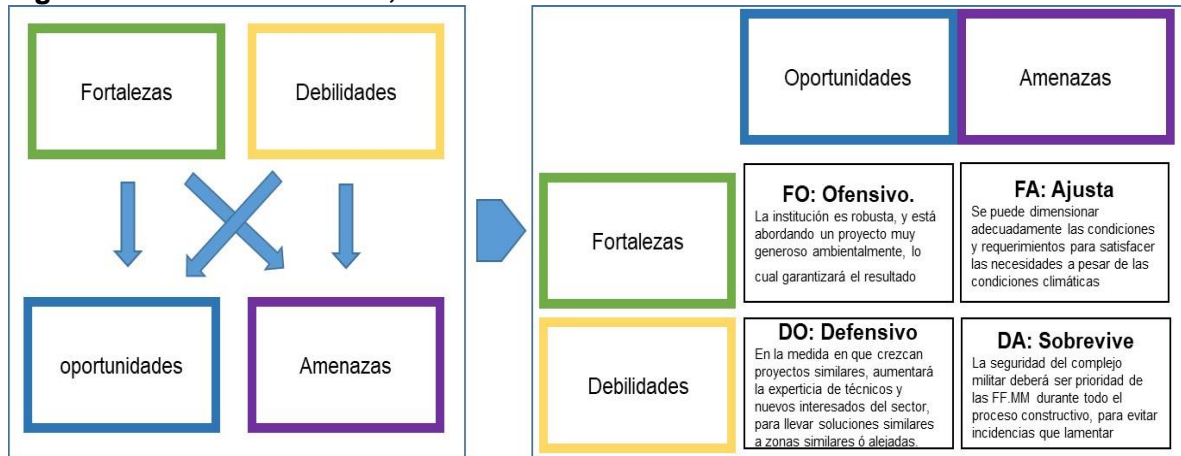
Fortalezas

Debilidades

oportunidades

Amenazas

| | Oportunidades | Amenazas |
|---|---|---|
| Fortalezas | **FO: Ofensivo.** La institución es robusta, y está abordando un proyecto muy generoso ambientalmente, lo cual garantizará el resultado | **FA: Ajusta** Se puede dimensionar adecuadamente las condiciones y requerimientos para satisfacer las necesidades a pesar de las condiciones climáticas |
| Debilidades | **DO: Defensivo** En la medida en que crezcan proyectos similares, aumentará la experticia de técnicos y nuevos interesados del sector, para llevar soluciones similares a zonas similares ó alejadas. | **DA: Sobrevive** La seguridad del complejo militar deberá ser prioridad de las FF.MM durante todo el proceso constructivo, para evitar incidencias que lamentar |